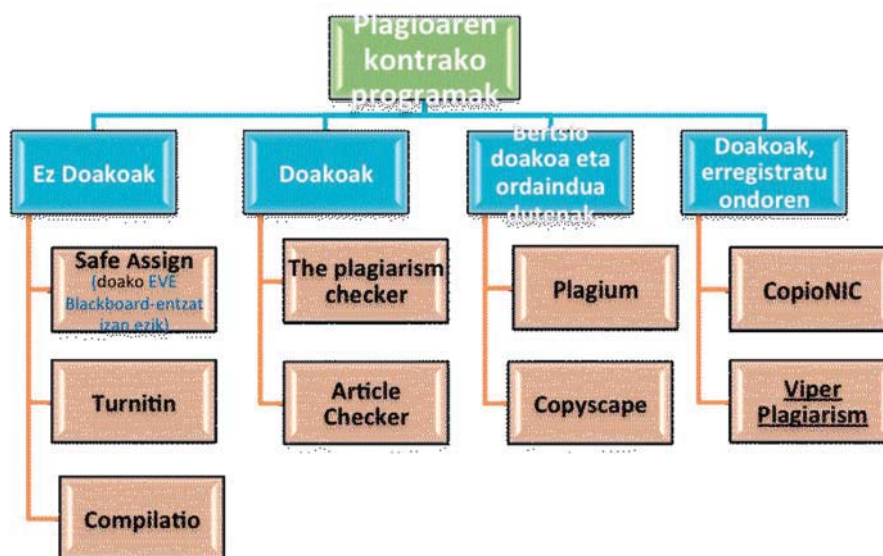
Plagioaren kontrako programak

Ez Doakoak

Safe Assign (doako EVE Blackboard-entzat izan ezik)

Turnitin

Compilatio

Doakoak

The plagiarism checker

Article Checker

Bertsio doakoa eta ordaindua dutenak

Plagium

Copyscape

Doakoak, erregistratu ondoren

CopioNIC

Viper Plagiarism